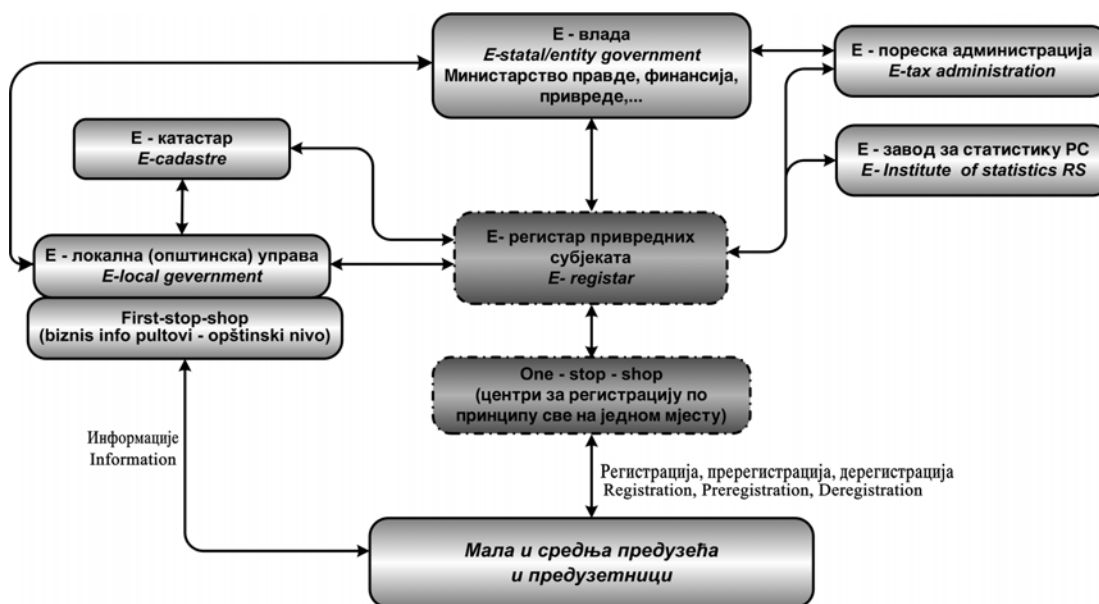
Е - влада
E-statal/entity government
Министарство правде, финансија, привреде,...

Е - пореска администрација
E-tax administration

Е - катастар
E-cadastre

Е - завод за статистику РС
E- Institute of statistics RS

Е - локална (општинска) управа
E-local gevernment

Е- регистар привредних субјеката
E- registar

First-stop-shop
(biznis info pultovi - opštinski nivo)

One - stop - shop
(центри за регистрацију по принципу све на једном мјесту)

Информације
Information

Регистрација, пререгистрација, дерегистрација
Registration, Preregistration, Deregistration

Мала и средња предузећа и предузетници